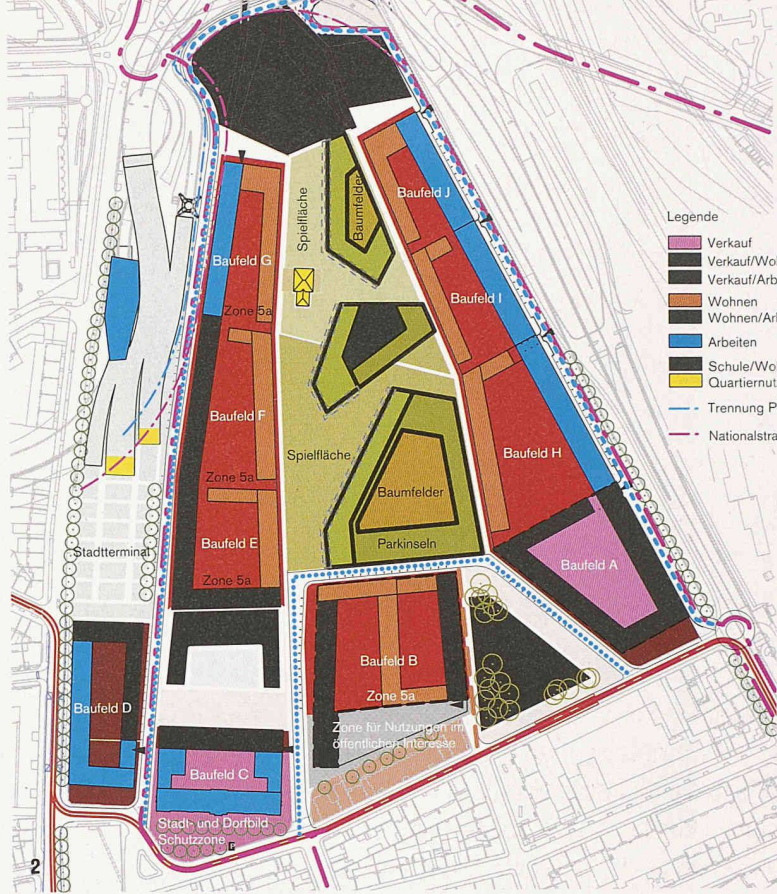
Legende
Verkauf
Verkauf/Wo
Verkauf/Arb
Wohnen
Wohnen/Ar
Arbeiten
Schule/Wo
Quartiernu
Trennung P
Nationalstra

Baumfelder
Spielfläche
Baufeld J
Baufeld G
Zone 5a
Baufeld I
Baufeld F
Zone 5a
Spielfläche
Baufeld H
Baumfelder
Parkinseln
Baufeld E
Zone 5a
Stadtterminal
Baufeld A
Baufeld B
Zone 5a
Baufeld D
Zone für Nutzungen im öffentlichen Interesse
Baufeld C
Stadt- und Dorfbild Schutzzone
2